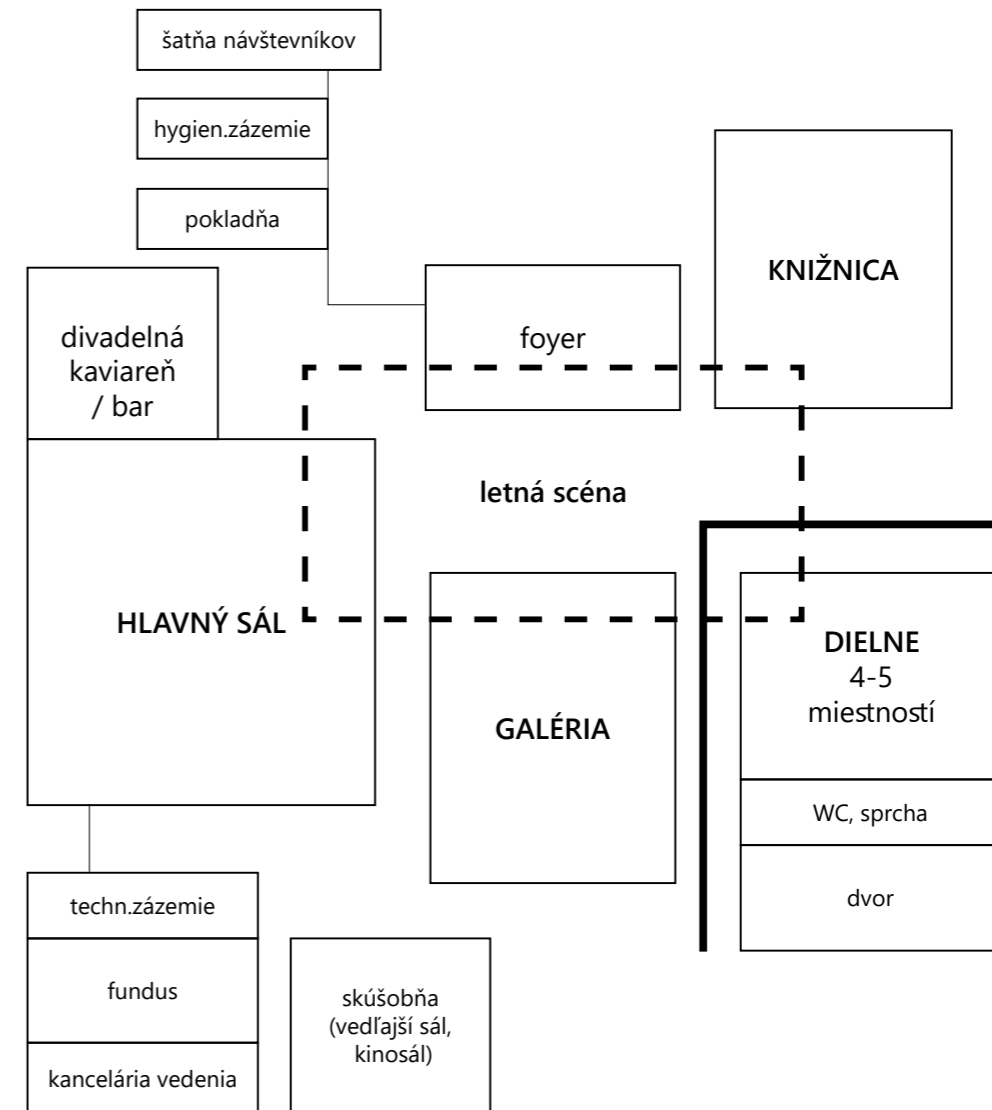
šatňa návštevníkov

hygien.zázemie

pokladňa

KNIŽNICA

divadelná kaviareň / bar

foyer

letná scéna

HLAVNÝ SÁL

GALÉRIA

DIELNE
4-5
miestností

WC, sprcha

dvor

techn.zázemie

fundus

kancelária vedenia

skúšobňa (vedľajší sál, kinosál)